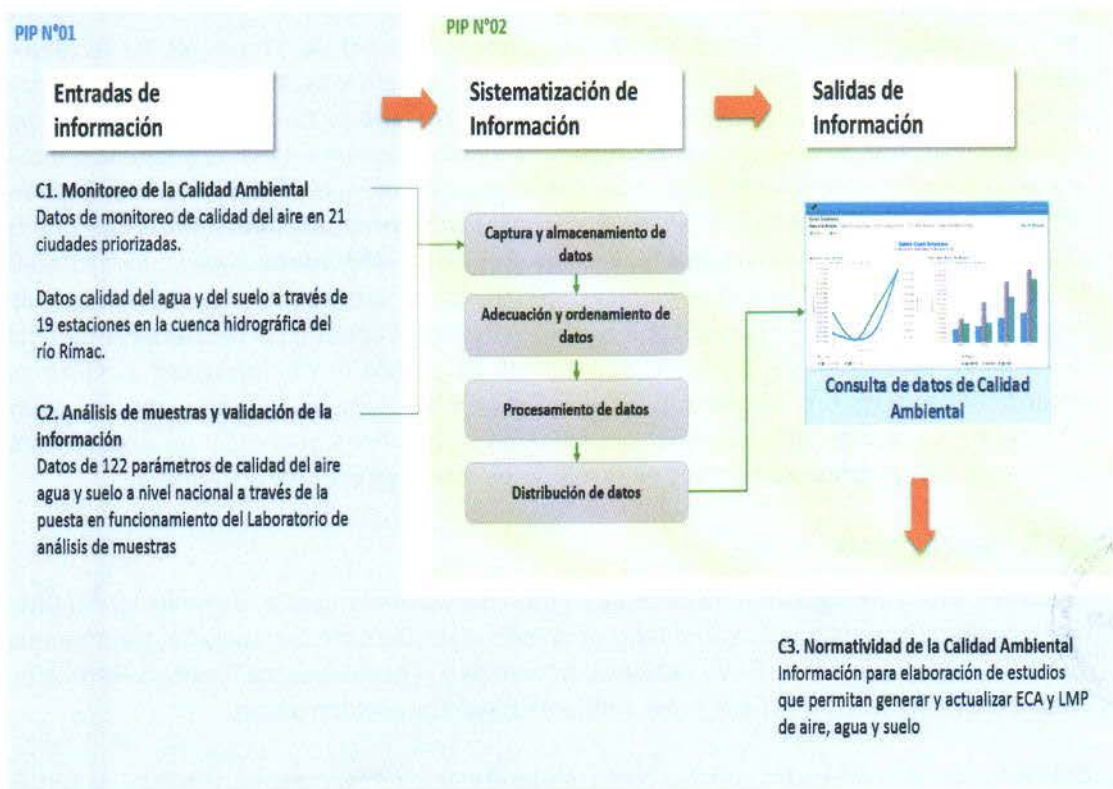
PIP N°01

Entradas de información

C1. Monitoreo de la Calidad Ambiental
Datos de monitoreo de calidad del aire en 21 ciudades priorizadas.

Datos calidad del agua y del suelo a través de 19 estaciones en la cuenca hidrográfica del río Rímac.

C2. Análisis de muestras y validación de la información
Datos de 122 parámetros de calidad del aire agua y suelo a nivel nacional a través de la puesta en funcionamiento del Laboratorio de análisis de muestras

PIP N°02

Sistematización de Información

Captura y almacenamiento de datos

Adecuación y ordenamiento de datos

Procesamiento de datos

Distribución de datos

Salidas de Información

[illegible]

Consulta de datos de Calidad Ambiental

C3. Normatividad de la Calidad Ambiental
Información para elaboración de estudios que permitan generar y actualizar ECA y LMP de aire, agua y suelo